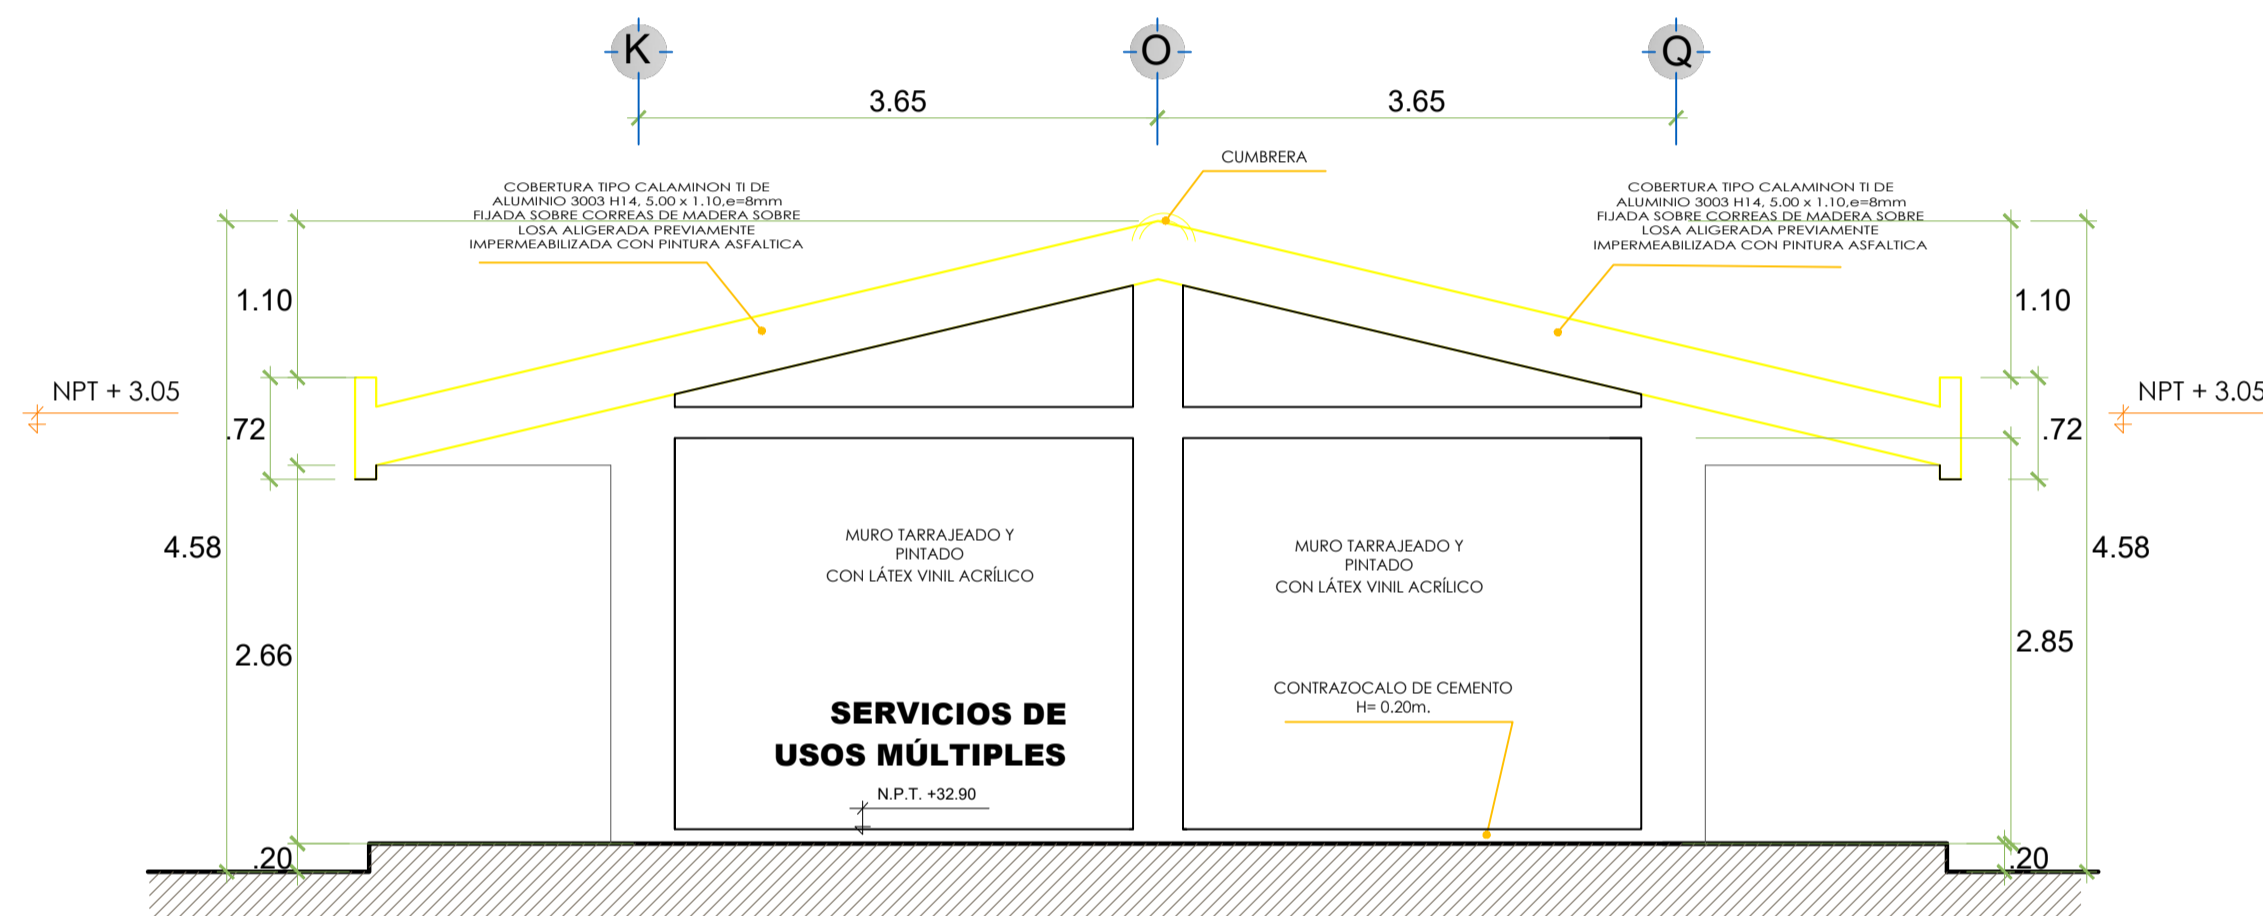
K

O

Q

3.65

3.65

CUMBRERA

COBERTURA TIPO CALAMINON TI DE ALUMINIO 3003 H14, 5.00 x 1.10,e=8mm FIJADA SOBRE CORREAS DE MADERA SOBRE LOSA ALIGERADA PREVIAMENTE IMPERMEABILIZADA CON PINTURA ASFALTICA

COBERTURA TIPO CALAMINON TI DE ALUMINIO 3003 H14, 5.00 x 1.10,e=8mm FIJADA SOBRE CORREAS DE MADERA SOBRE LOSA ALIGERADA PREVIAMENTE IMPERMEABILIZADA CON PINTURA ASFALTICA

1.10

1.10

NPT + 3.05

NPT + 3.05

.72

.72

4.58

4.58

MURO TARRAJEADO Y PINTADO CON LÁTEX VINIL ACRÍLICO

MURO TARRAJEADO Y PINTADO CON LÁTEX VINIL ACRÍLICO

2.66

2.85

CONTRAZOCALO DE CEMENTO H= 0.20m.

SERVICIOS DE USOS MÚLTIPLES

N.P.T. +32.90

.20

.20